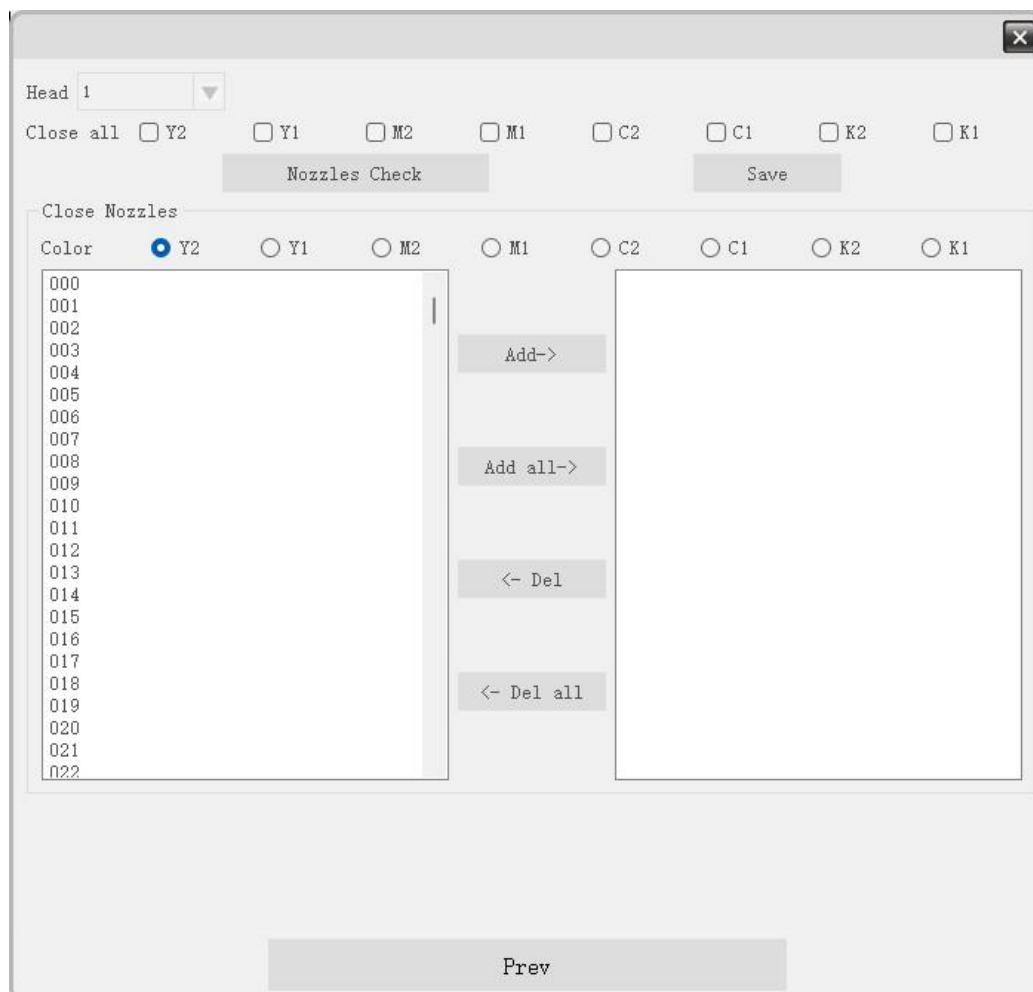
Head 1

Close all Y2 Y1 M2 M1 C2 C1 K2 K1

Nozzles Check

Save

Close Nozzles

Color Y2 Y1 M2 M1 C2 C1 K2 K1

000
001
002
003
004
005
006
007
008
009
010
011
012
013
014
015
016
017
018
019
020
021
022

Add->

Add all->

<- Del

<- Del all

Prev